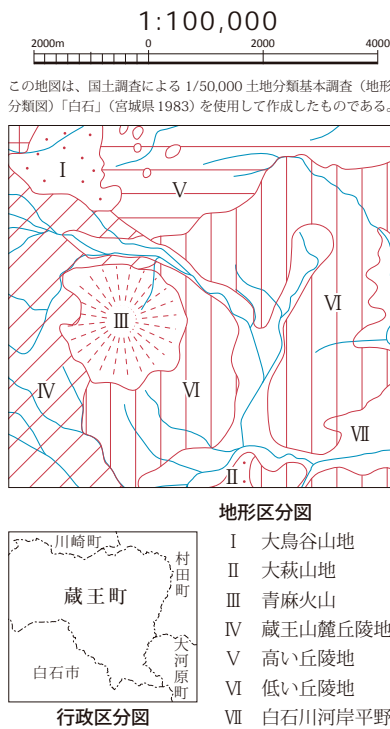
1:100,000

2000m 0 2000 4000

この地図は、国土調査による 1/50,000 土地分類基本調査（地形分類図）「白石」（宮城県 1983）を使用して作成したものである。

I

V

III

VI

IV

VI

VII

II

地形区分図

I 大鳥谷山地
II 大萩山地
III 青麻火山
IV 蔵王山麓丘陵地
V 高い丘陵地
VI 低い丘陵地
VII 白石川河岸平野

川崎町

村田町

蔵王町

大河原町

白石市

行政区分図